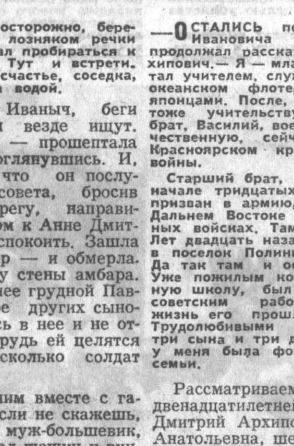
осторожно, бере лозняком речки ал пробираться к Тут и встрети. счастье, соседка, водой.

Иваныч, беги везде ищут. — прошептала оглянувшись. И, что он послу совета, бросив регу, направи м к Анне Дмит спокоить. Зашла р — и обмерла. у стены амбара. ее грудной Пав других сыно в нее и не от рудь ей целятся сколько солдат

им вместе с га сли не скажешь, муж-большевик,

— ОСТАЛИСЬ по Ивановича продолжал рассказ хипович. — Я — мла тал учителем, слу океанском флоте японцами. После, тоже учительству брат, Василий, вое чественную, сейч Красноярском кр войны.

Старший брат, начале тридцатых призван в армию, Дальнем Востоке ных войсках. Там Лет двадцать наза в поселок Полин Да так там и о Уже пожилым ко ную школу, был советским рабо жизнь его прош Трудолюбивыми три сына и три д у меня была фо семьи.

Рассматриваем двенадцатилетне Дмитрий Архипо Анатольевна, ше